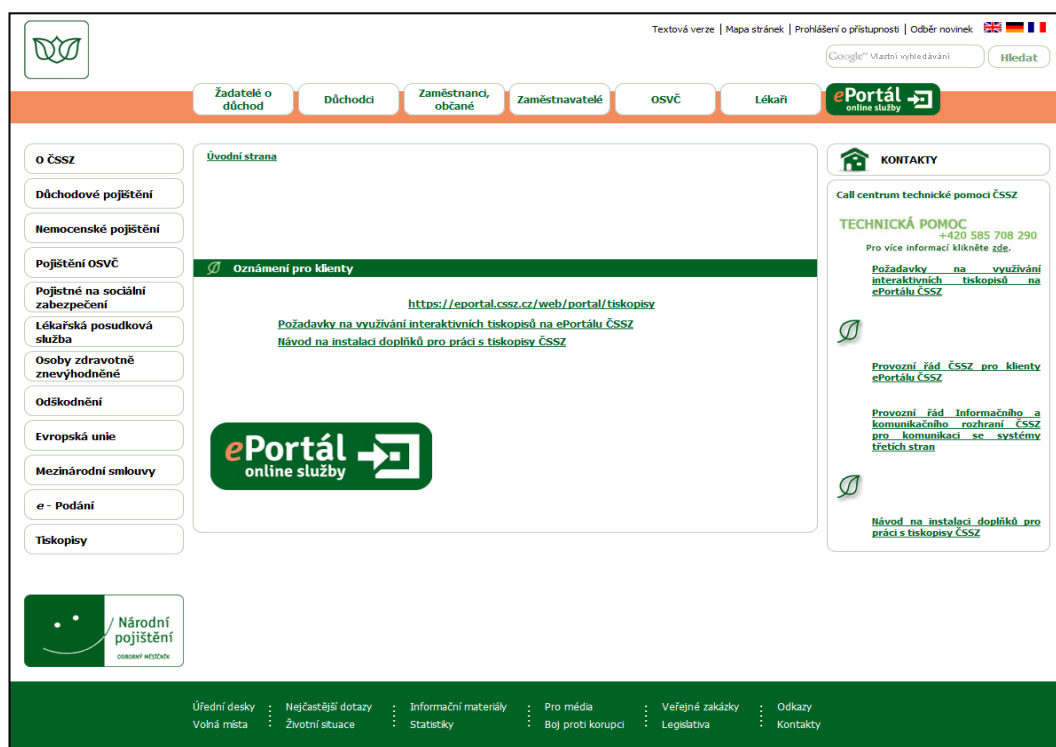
Textová verze | Mapa stránek | Prohlášení o přístupnosti | Odběr novinek

Google™ Vlastní vyhledávání Hledat

Žadatelé o důchod | Důchodci | Zaměstnanci, občané | Zaměstnavatelé | OSVČ | Lékaři | ePortál online služby

O ČSSZ
Důchodové pojištění
Nemocenské pojištění
Pojištění OSVČ
Pojistné na sociální zabezpečení
Lékařská posudková služba
Osoby zdravotně znevýhodněné
Odškodnění
Evropská unie
Mezinárodní smlouvy
e - Podání
Tiskopisy

Národní pojištění ODBORNÝ MĚSÍČNÍK

Úvodní strana

Oznámení pro klienty

https://eportal.cssz.cz/web/portal/tiskopisy

Požadavky na využívání interaktivních tiskopisů na ePortálu ČSSZ

Návod na instalaci doplňků pro práci s tiskopisy ČSSZ

ePortál online služby

KONTAKTY

Call centrum technické pomoci ČSSZ

TECHNICKÁ POMOC +420 585 708 290
Pro více informací klikněte zde.

Požadavky na využívání interaktivních tiskopisů na ePortálu ČSSZ

Provozní řád ČSSZ pro klienty ePortálu ČSSZ

Provozní řád Informačního a komunikačního rozhraní ČSSZ pro komunikaci se systémy třetích stran

Návod na instalaci doplňků pro práci s tiskopisy ČSSZ

Úřední desky | Volná místa | Nejčastější dotazy | Životní situace | Informační materiály | Statistiky | Pro média | Boj proti korupci | Veřejné zakázky | Legislativa | Odkazy | Kontakty